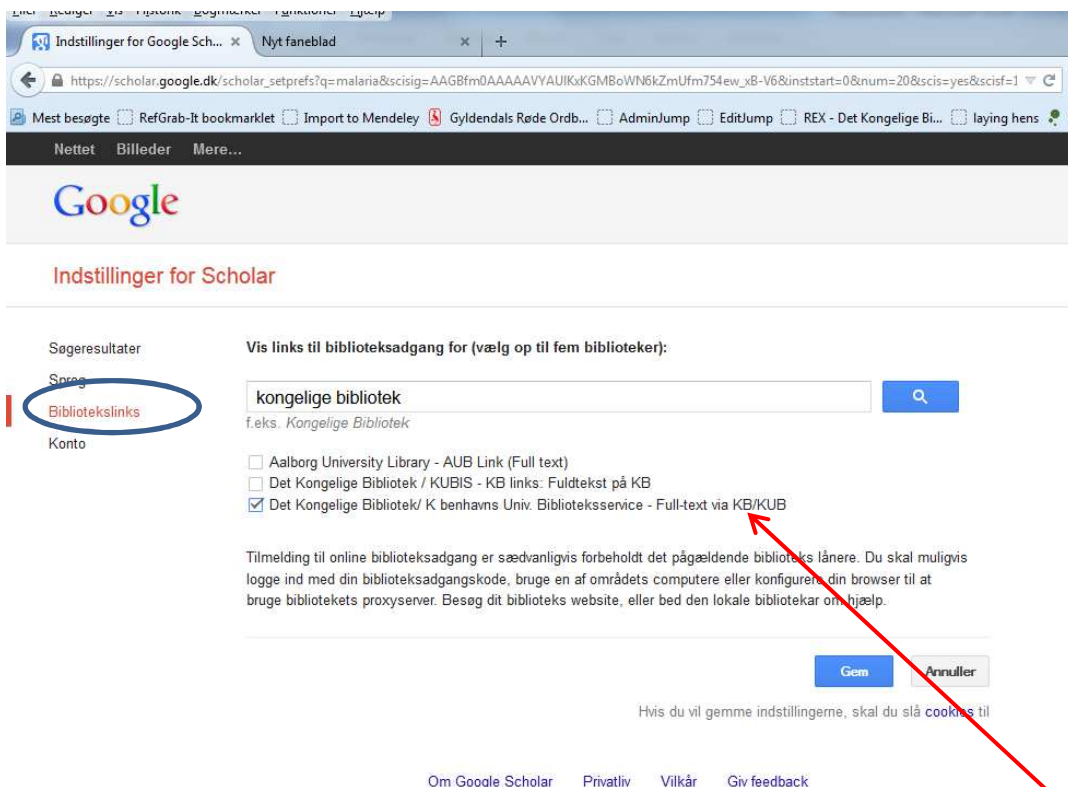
Indstillinger for Google Sch... ×
Nyt faneblad
+
https://scholar.google.dk/scholar_setprefs?q=malaria&scisig=AAGBfm0AAAAAVYAUIKxKGMBoWN6kZmUfm754ew_xB-V6&inststart=0&num=20&scis=yes&scisf=1
Mest besøgte
RefGrab-It bookmarklet
Import to Mendeley
Gyldendals Røde Ordb...
AdminJump
EditJump
REX - Det Kongelige Bi...
laying hens

Nettet Billeder Mere...

Google

Indstillinger for Scholar

Søgeresultater
Sprog
Bibliotekslinks
Konto

Vis links til biblioteksadgang for (vælg op til fem biblioteker):

kongelige bibliotek
f.eks. Kongelige Bibliotek

Aalborg University Library - AUB Link (Full text)
Det Kongelige Bibliotek / KUBIS - KB links: Fuldtekst på KB
Det Kongelige Bibliotek/ K benhavns Univ. Biblioteksservice - Full-text via KB/KUB

Tilmelding til online biblioteksadgang er sædvanligvis forbeholdt det pågældende biblioteks lånere. Du skal muligvis logge ind med din biblioteksadgangskode, bruge en af områdets computere eller konfigurere din browser til at bruge bibliotekets proxyserver. Besøg dit biblioteks website, eller bed den lokale bibliotekar om hjælp.

Gem
Annuller

Hvis du vil gemme indstillingerne, skal du slå cookies til

Om Google Scholar Privatliv Vilkår Giv feedback